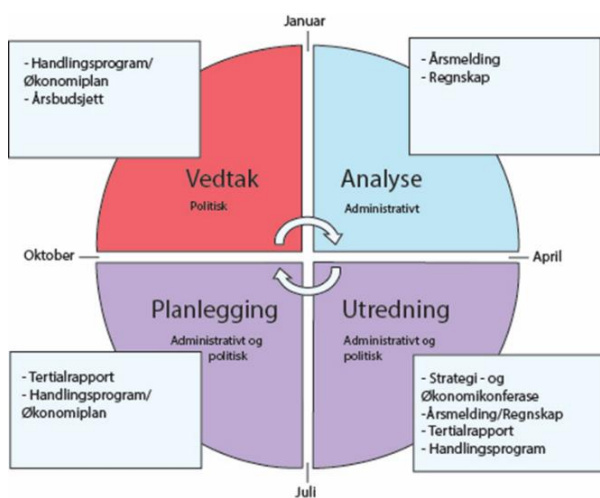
Januar

- Handlingsprogram/
Økonomiplan
- Årsbudsjett

- Årsmelding
- Regnskap

Vedtak
Politisk

Analyse
Administrativt

Oktober

April

Planlegging
Administrativt og politisk

Utredning
Administrativt og politisk

- Tertialrapport
- Handlingsprogram/
Økonomiplan

- Strategi - og
Økonomikonferase
-Årsmelding/Regnskap
- Tertialrapport
- Handlingsprogram

Juli